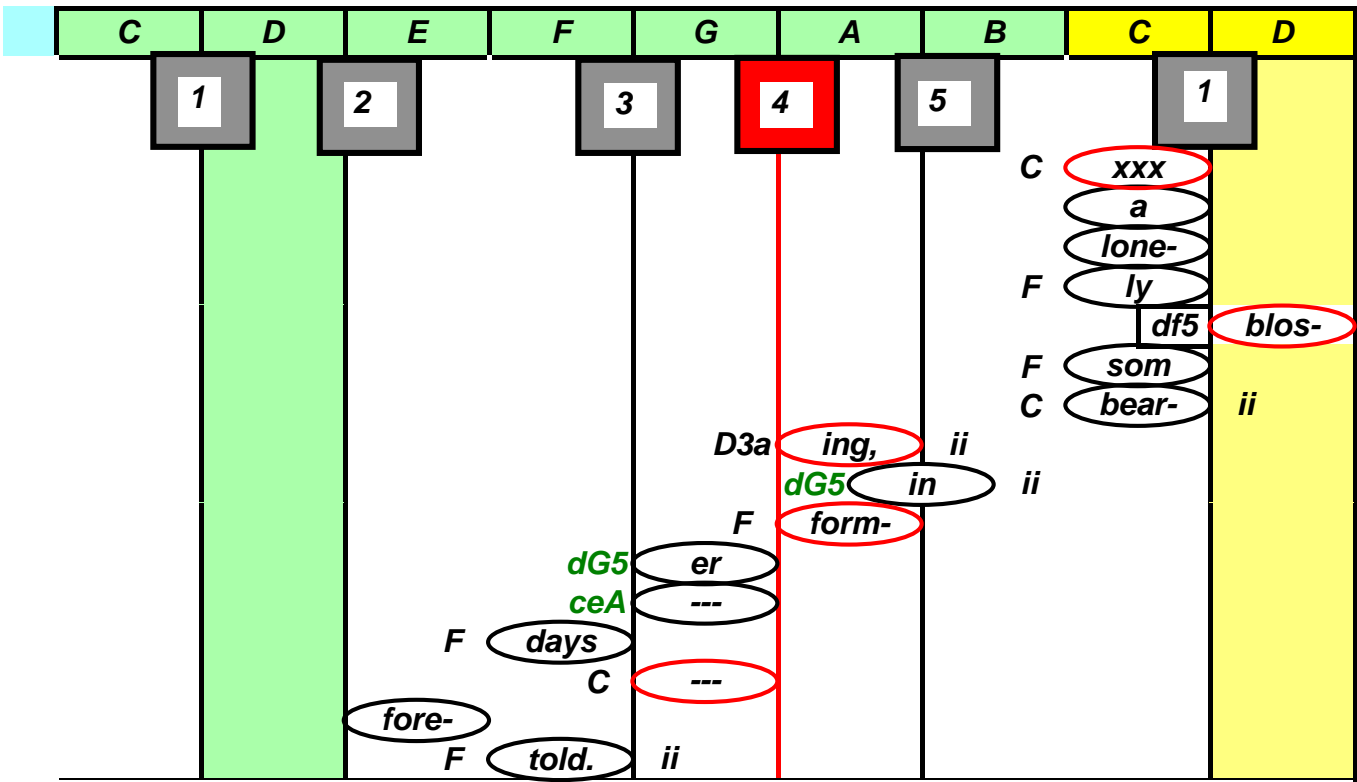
| C | D | E | F | G | A | B | C | D |
|---|---|---|---|---|---|---|---|---|

1 2 3 4 5 1

C xxx
a
lone-
F ly
df5 blos-
F som
C bear- ii
D3a ing, ii
dG5 in ii
F form-
dG5 er
ceA ---
F days
C ---
fore-
F told. ii